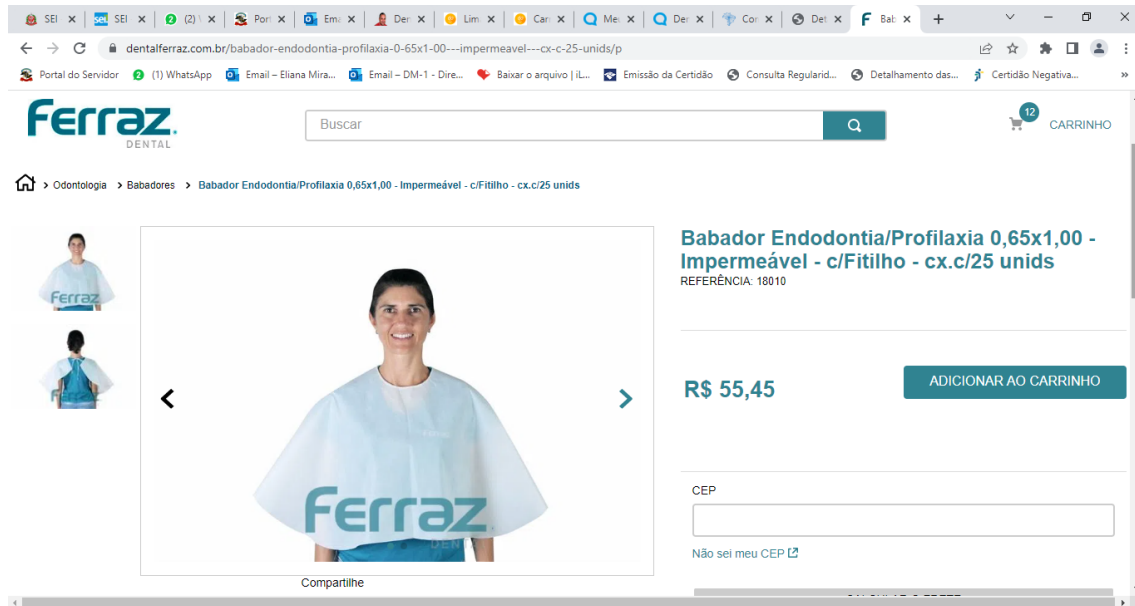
SEI × | SEI × | (2) × | Port × | Ema × | Der × | Lim × | Car × | Me × | Der × | Cor × | Det × | Bab × | +

dentalferraz.com.br/babador-endodontia-profilaxia-0-65x1-00---impermeavel---cx-c-25-unids/p

Portal do Servidor | (1) WhatsApp | Email – Eliana Mira... | Email – DM-1 - Dire... | Baixar o arquivo | iL... | Emissão da Certidão | Consulta Regularid... | Detalhamento das... | Certidão Negativa...

Ferraz DENTAL

Buscar

12 CARRINHO

> Odontologia > Babadores > Babador Endodontia/Profilaxia 0,65x1,00 - Impermeável - c/Fitilho - cx.c/25 unids

Ferraz

Ferraz DENTAL

Compartilhe

Babador Endodontia/Profilaxia 0,65x1,00 - Impermeável - c/Fitilho - cx.c/25 unids
REFERÊNCIA: 18010

R$ 55,45

ADICIONAR AO CARRINHO

CEP

Não sei meu CEP

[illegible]